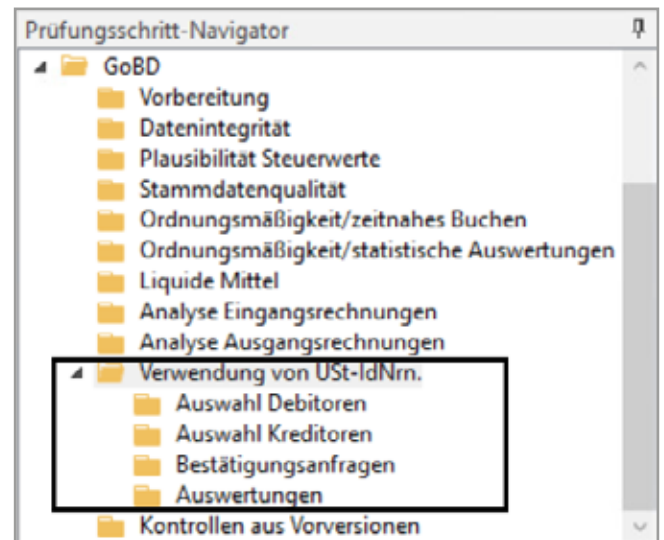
Prüfungsschritt-Navigator

GoBD
Vorbereitung
Datenintegrität
Plausibilität Steuerwerte
Stammdatenqualität
Ordnungsmäßigkeit/zeitnahes Buchen
Ordnungsmäßigkeit/statistische Auswertungen
Liquide Mittel
Analyse Eingangsrechnungen
Analyse Ausgangsrechnungen
Verwendung von USt-IdNrn.
Auswahl Debitoren
Auswahl Kreditoren
Bestätigungsanfragen
Auswertungen
Kontrollen aus Vorversionen